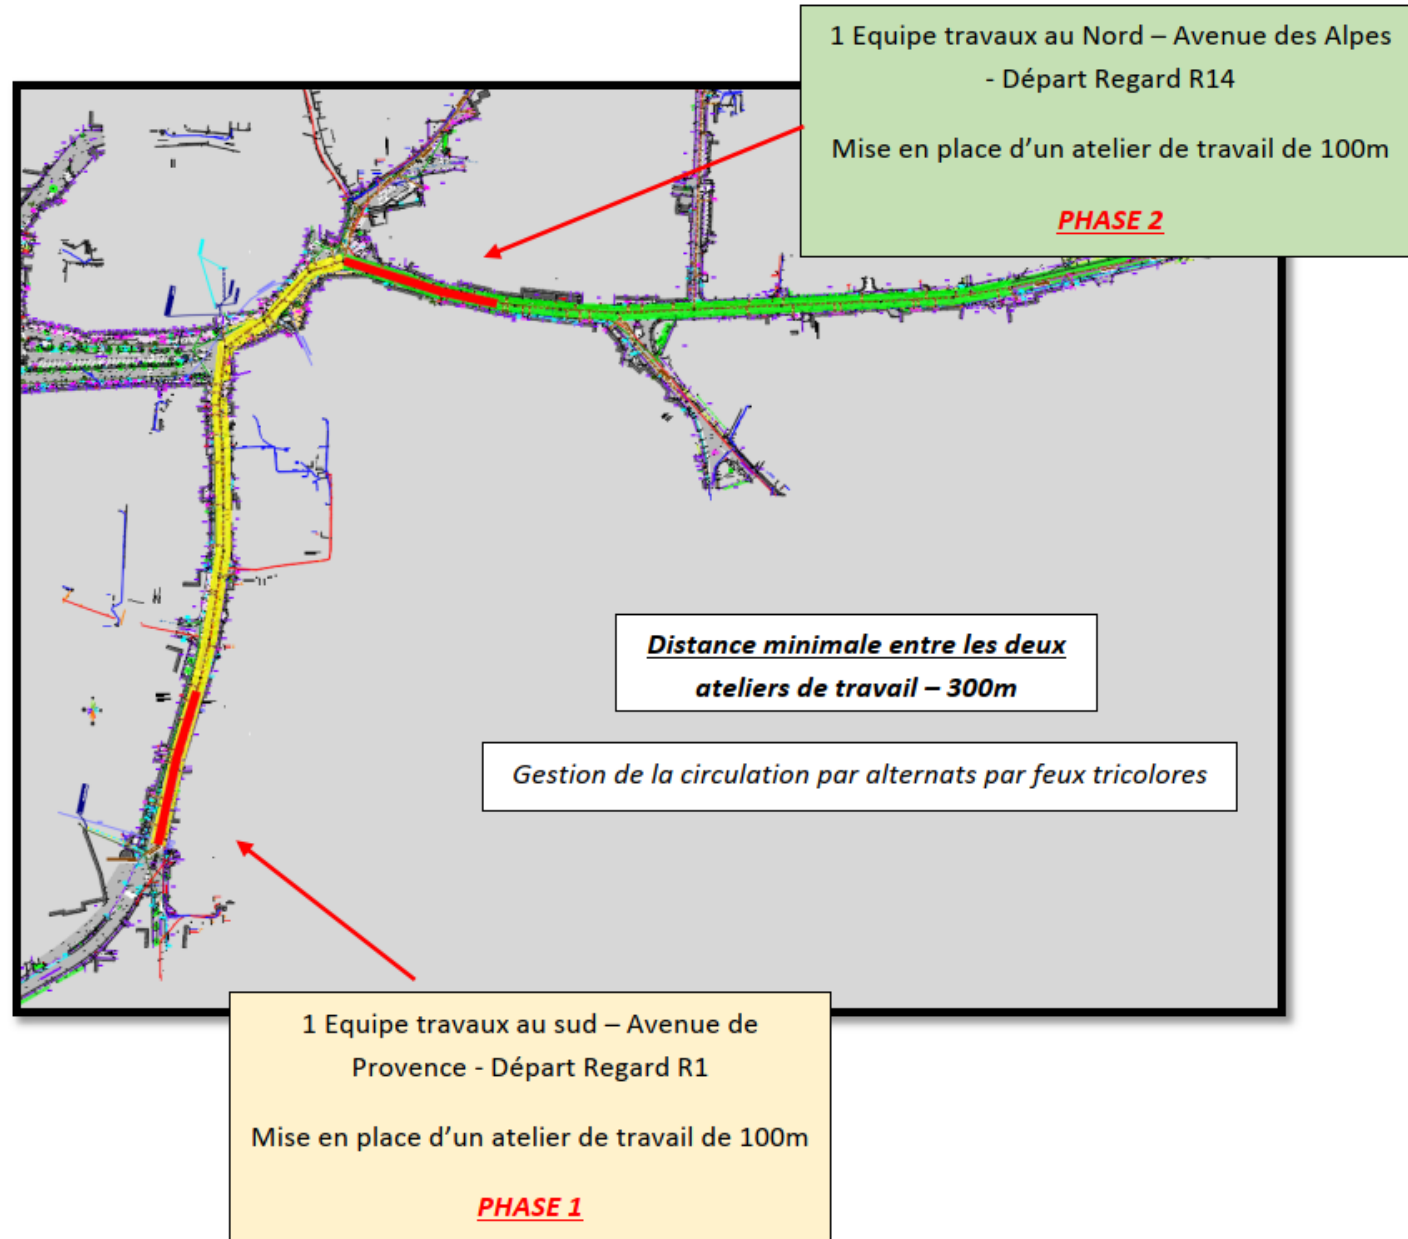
1 Equipe travaux au Nord – Avenue des Alpes - Départ Regard R14

Mise en place d'un atelier de travail de 100m

PHASE 2

Distance minimale entre les deux ateliers de travail – 300m

Gestion de la circulation par alternats par feux tricolores

1 Equipe travaux au sud – Avenue de Provence - Départ Regard R1

Mise en place d'un atelier de travail de 100m

PHASE 1